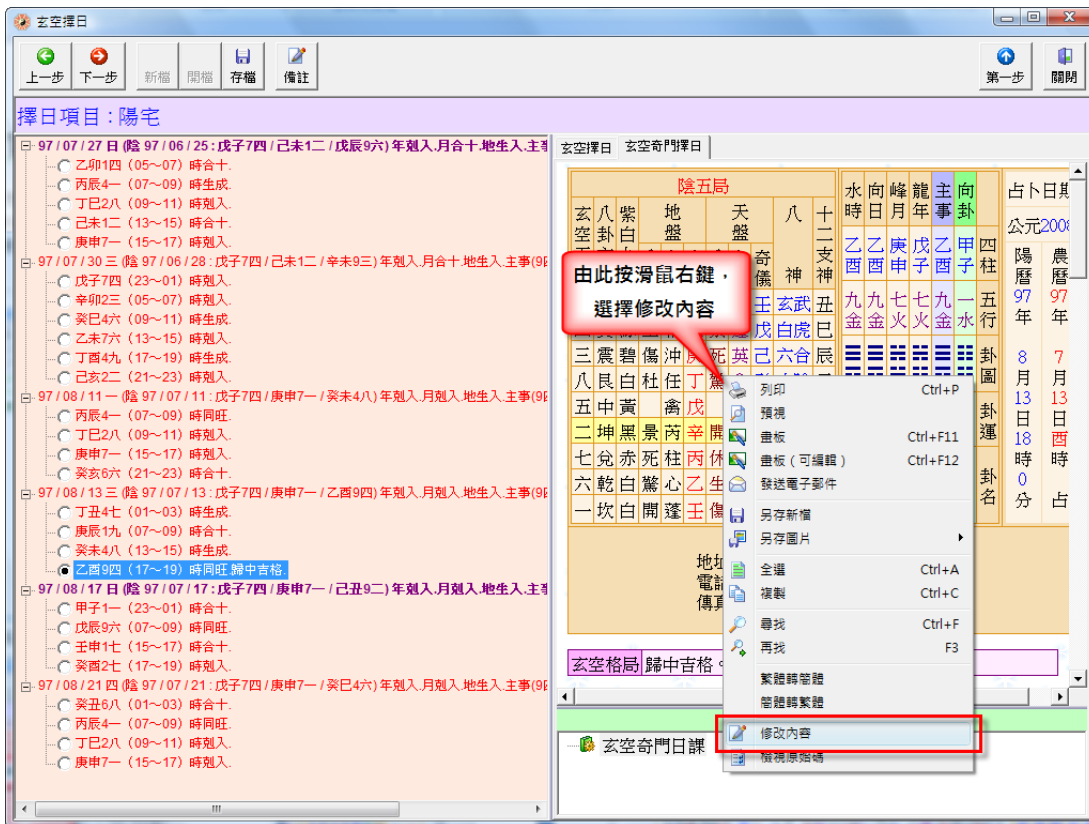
玄空擇日

上一步 下一步 新檔 開檔 存檔 備註 第一步 關閉

擇日項目：陽宅

97 / 07 / 27 日 (陰 97 / 06 / 25 : 戊子7四 / 己未1二 / 戊辰9六) 年剋入.月合十.地生入.主事
乙卯1四（05~07）時合十.
丙辰4一（07~09）時生成.
丁巳2八（09~11）時剋入.
己未1二（13~15）時合十.
庚申7一（15~17）時剋入.
97 / 07 / 30 三 (陰 97 / 06 / 28 : 戊子7四 / 己未1二 / 辛未9三) 年剋入.月合十.地生入.主事(9
戊子7四（23~01）時剋入.
辛卯2三（05~07）時剋入.
癸巳4六（09~11）時生成.
乙未7六（13~15）時剋入.
丁酉4九（17~19）時生成.
己亥2二（21~23）時剋入.
97 / 08 / 11 一 (陰 97 / 07 / 11 : 戊子7四 / 庚申7一 / 癸未4八) 年剋入.月剋入.地生入.主事(9
丙辰4一（07~09）時同旺.
丁巳2八（09~11）時剋入.
庚申7一（15~17）時剋入.
癸亥6六（21~23）時剋入.
97 / 08 / 13 三 (陰 97 / 07 / 13 : 戊子7四 / 庚申7一 / 乙酉9四) 年剋入.月剋入.地生入.主事(9
丁丑4七（01~03）時生成.
庚辰1九（07~09）時合十.
癸未4八（13~15）時生成.
乙酉9四（17~19）時同旺.歸中吉格.
97 / 08 / 17 日 (陰 97 / 07 / 17 : 戊子7四 / 庚申7一 / 己丑9二) 年剋入.月剋入.地生入.主
甲子1一（23~01）時剋入.
戊辰9六（07~09）時同旺.
壬申1七（15~17）時合十.
癸酉2七（17~19）時剋入.
97 / 08 / 21 四 (陰 97 / 07 / 21 : 戊子7四 / 庚申7一 / 癸巳4六) 年剋入.月剋入.地生入.主事(9
癸丑6八（01~03）時剋入.
丙辰4一（07~09）時同旺.
丁巳2八（09~11）時剋入.
庚申7一（15~17）時剋入.

玄空擇日 玄空奇門擇日

陰五局
玄空 八卦 紫白 地盤 天盤 奇儀 八神 十二支神
水時 向日 峰月 龍年 主事 向卦
乙酉 乙酉 庚申 戊子 乙酉 甲子 四柱
九金 九金 七火 七火 九金 一水 五行
卦圖 卦運 卦名
王 玄武 丑
戊 白虎 巳
三 震 碧 傷 沖 死 英 己 六合 辰
八 艮 白 杜 任 丁 驚
五 中 黃 禽 戊
二 坤 黑 景 芮 辛 開
七 兌 赤 死 柱 丙 休
六 乾 白 驚 心 乙 生
一 坎 白 開 蓬 王 傷
占卜日期
公元2008
陽曆 97 年 8 月 13 日 18 時 0 分
農曆 97 年 7 月 13 日 酉 時 占
地址 電話 傳真
玄空格局 歸中吉格。

由此按滑鼠右鍵，選擇修改內容

列印 Ctrl+P
預視
畫板 Ctrl+F11
畫板（可編輯） Ctrl+F12
發送電子郵件
另存新檔
另存圖片
全選 Ctrl+A
複製 Ctrl+C
尋找 Ctrl+F
再找 F3
繁體轉簡體
簡體轉繁體
修改內容
檢視原始碼

玄空奇門日課